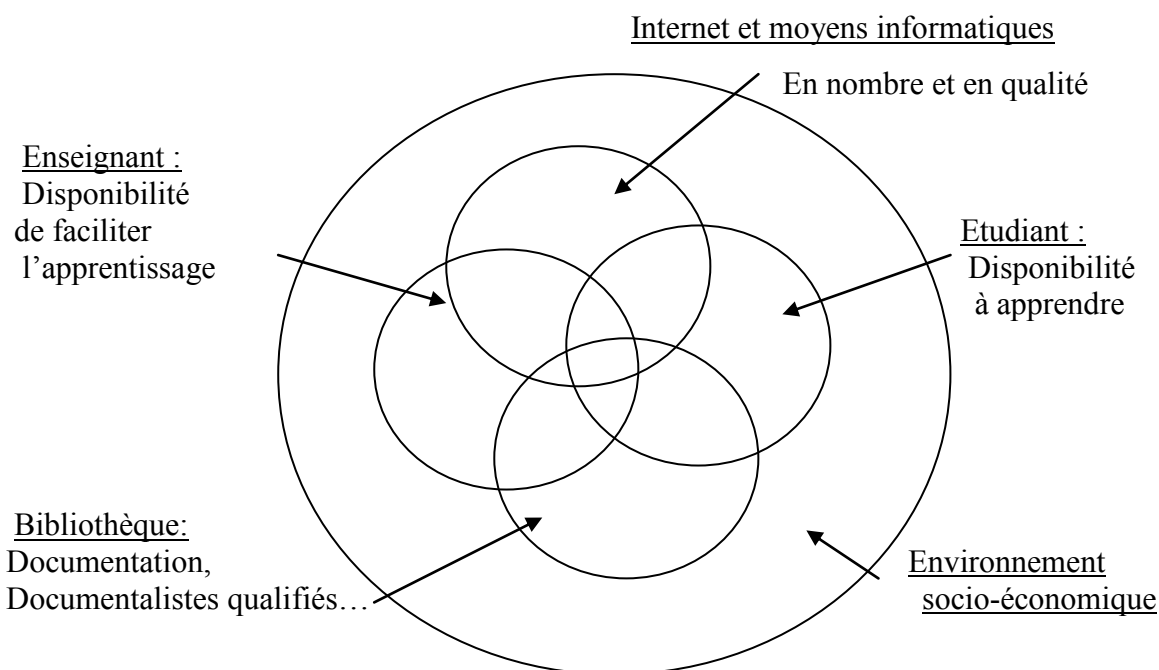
Internet et moyens informatiques
En nombre et en qualité

Enseignant :
Disponibilité
de faciliter
l'apprentissage

Etudiant :
Disponibilité
à apprendre

Bibliothèque:
Documentation,
Documentalistes qualifiés…

Environnement
socio-économique